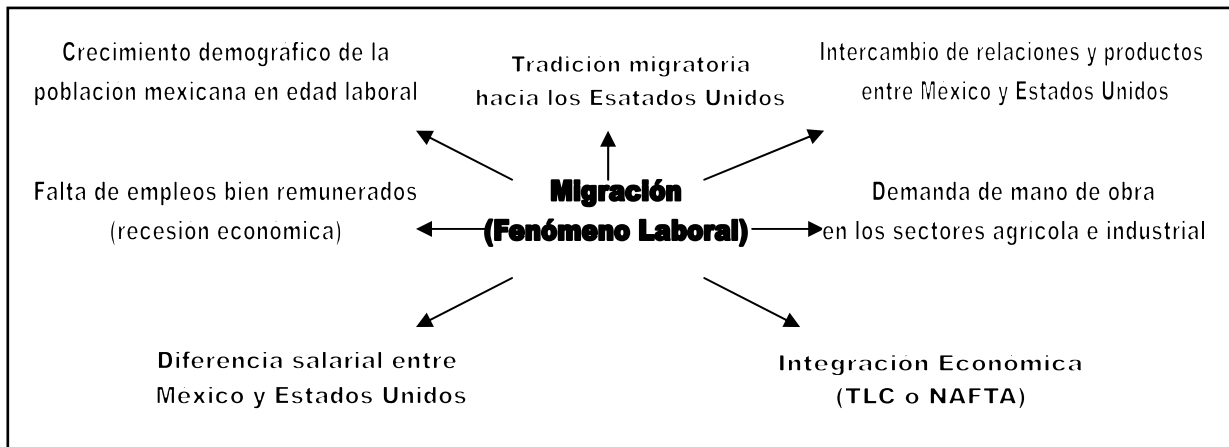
Crecimiento demografico de la poblacion mexicana en edad laboral

Tradicion migratoria hacia los Esatados Unidos

Intercambio de relaciones y productos entre Mexico y Estados Unidos

Falta de empleos bien remunerados (recesion economica)

Migración (Fenómeno Laboral)

Demanda de mano de obra en los sectores agricola e industrial

Diferencia salarial entre Mexico y Estados Unidos

Integracion Economica (TLC o NAFTA)